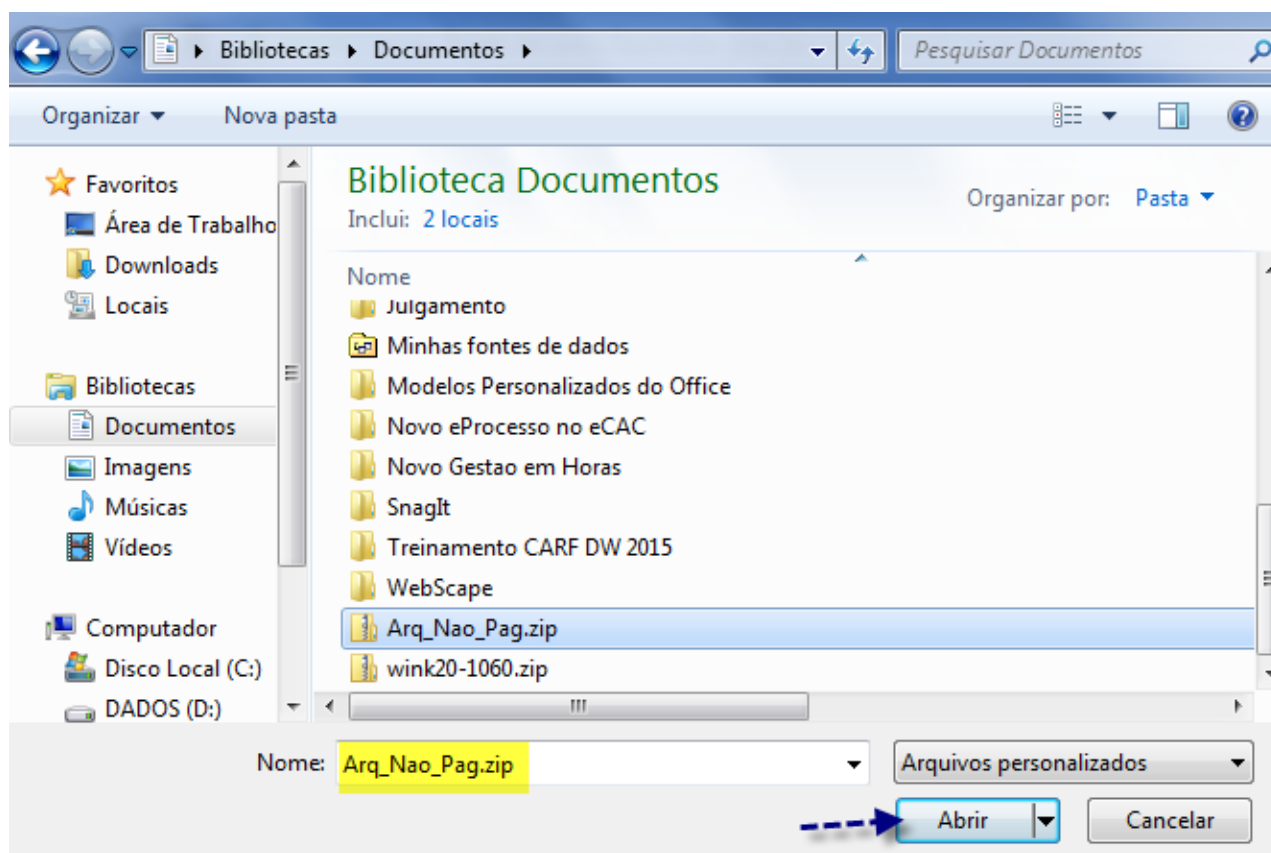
Bibliotecas ▸ Documentos ▸

Pesquisar Documentos

Organizar ▾ Nova pasta

Favoritos
Área de Trabalho
Downloads
Locais

Bibliotecas
Documentos
Imagens
Músicas
Vídeos

Computador
Disco Local (C:)
DADOS (D:)

Biblioteca Documentos
Inclui: 2 locais

Organizar por: Pasta ▾

Nome
Julgamento
Minhas fontes de dados
Modelos Personalizados do Office
Novo eProcesso no eCAC
Novo Gestao em Horas
SnagIt
Treinamento CARF DW 2015
WebScape
Arq_Nao_Pag.zip
wink20-1060.zip

Nome: Arq_Nao_Pag.zip

Arquivos personalizados

Abrir

Cancelar